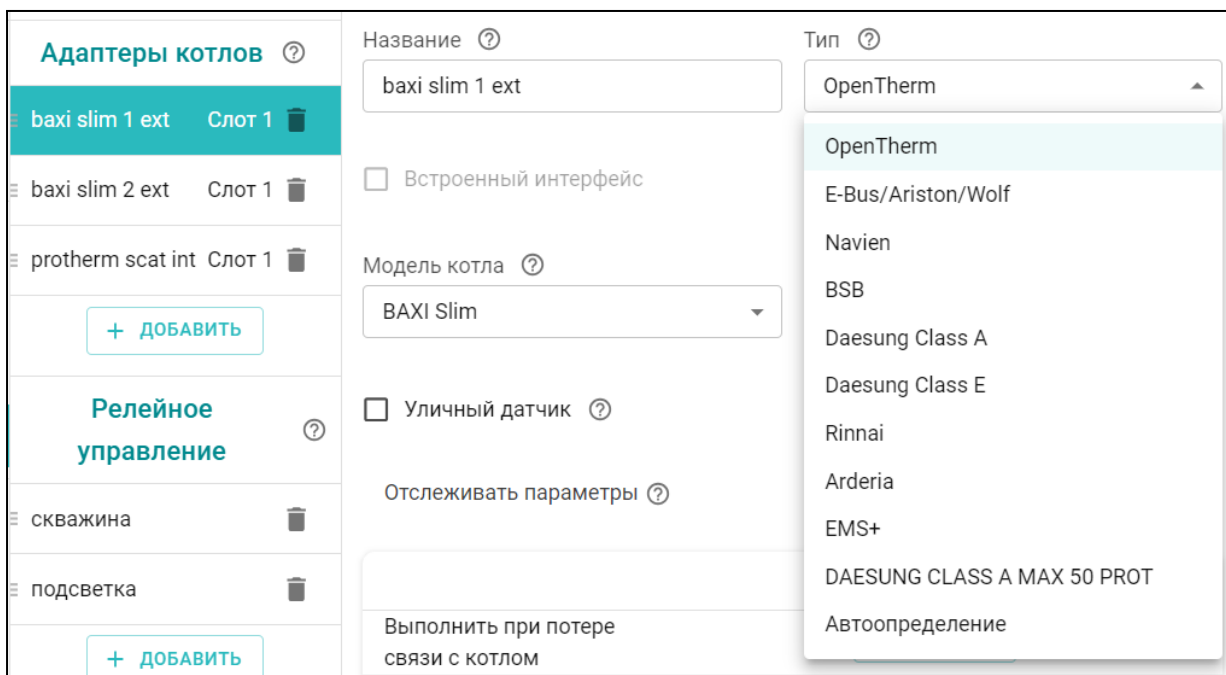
Адаптеры котлов ⓘ

baxi slim 1 ext Слот 1

baxi slim 2 ext Слот 1

protherm scat int Слот 1

+ ДОБАВИТЬ

Релейное управление ⓘ

скважина

подсветка

+ ДОБАВИТЬ

Название ⓘ

baxi slim 1 ext

Встроенный интерфейс

Модель котла ⓘ

BAXI Slim

Уличный датчик ⓘ

Отслеживать параметры ⓘ

Выполнить при потере связи с котлом

Тип ⓘ

OpenTherm

OpenTherm
E-Bus/Ariston/Wolf
Navien
BSB
Daesung Class A
Daesung Class E
Rinnai
Arderia
EMS+
DAESUNG CLASS A MAX 50 PROT
Автоопределение